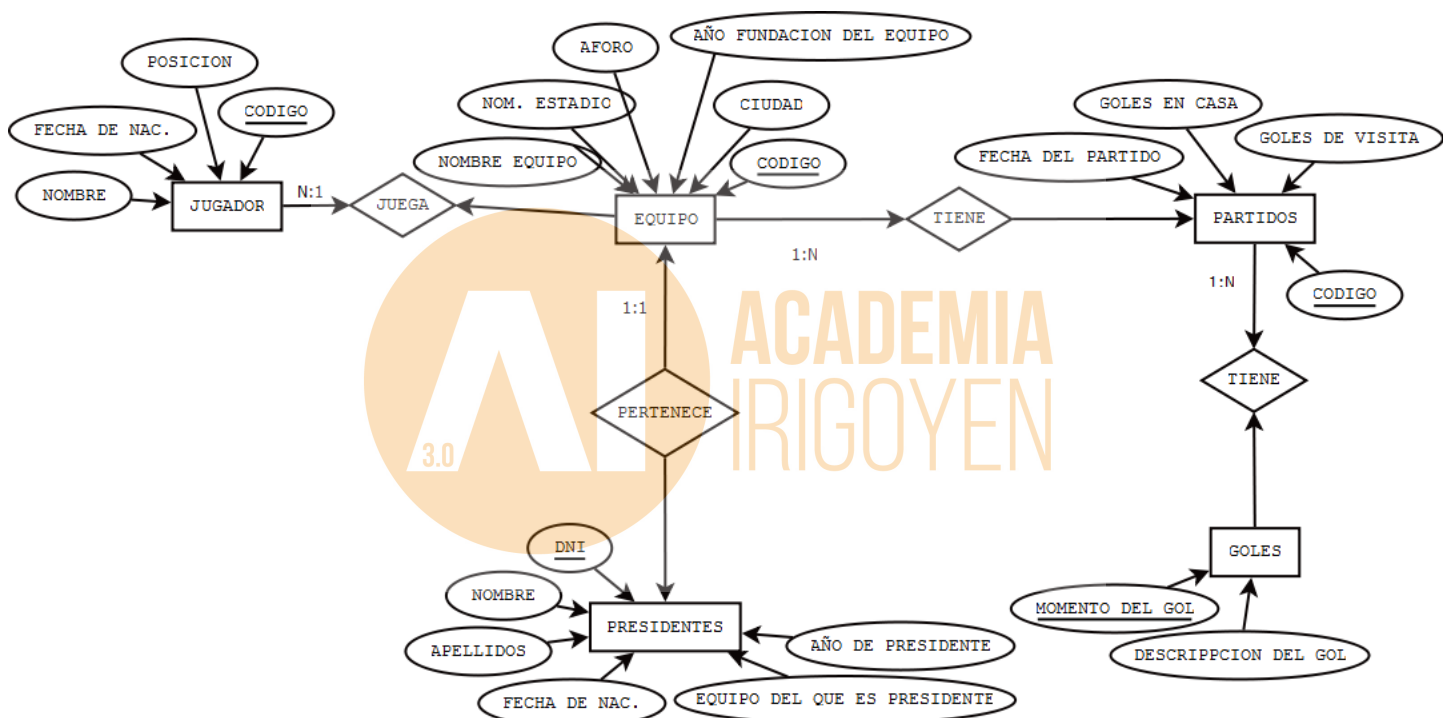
POSICION
FECHA DE NAC.
CODIGO
NOMBRE
JUGADOR
N:1
JUEGA
AFORO
AÑO FUNDACION DEL EQUIPO
NOM. ESTADIO
CIUDAD
NOMBRE EQUIPO
CODIGO
EQUIPO
TIENE
1:N
GOLES EN CASA
GOLES DE VISITA
FECHA DEL PARTIDO
PARTIDOS
1:N
CODIGO
TIENE
1:1
ACADEMIA
IRIGOYEN
3.0
PERTENECE
GOLES
DNI
NOMBRE
PRESIDENTES
APELLIDOS
AÑO DE PRESIDENTE
FECHA DE NAC.
EQUIPO DEL QUE ES PRESIDENTE
MOMENTO DEL GOL
DESCRIPCION DEL GOL